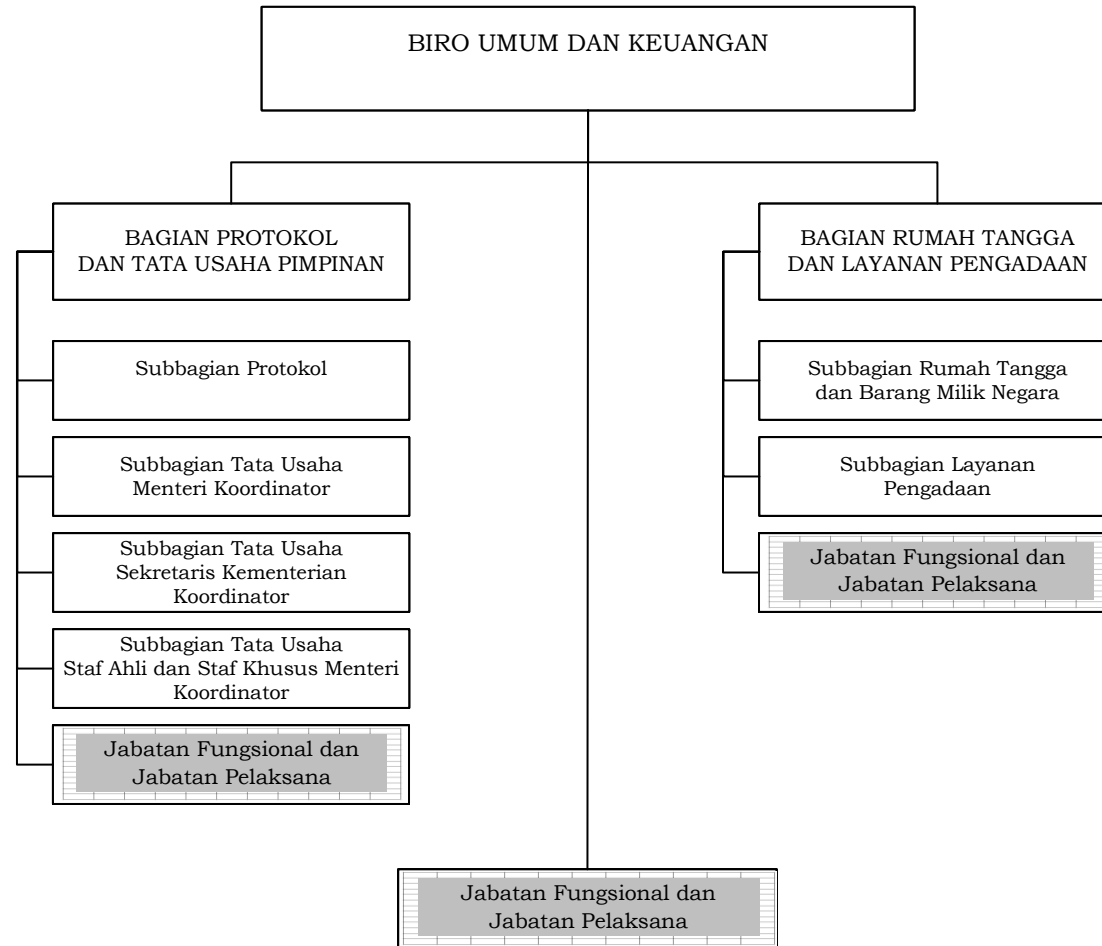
BIRO UMUM DAN KEUANGAN

BAGIAN PROTOKOL DAN TATA USAHA PIMPINAN

Subbagian Protokol

Subbagian Tata Usaha Menteri Koordinator

Subbagian Tata Usaha Sekretaris Kementerian Koordinator

Subbagian Tata Usaha Staf Ahli dan Staf Khusus Menteri Koordinator

Jabatan Fungsional dan Jabatan Pelaksana

BAGIAN RUMAH TANGGA DAN LAYANAN PENGADAAN

Subbagian Rumah Tangga dan Barang Milik Negara

Subbagian Layanan Pengadaan

Jabatan Fungsional dan Jabatan Pelaksana

Jabatan Fungsional dan Jabatan Pelaksana